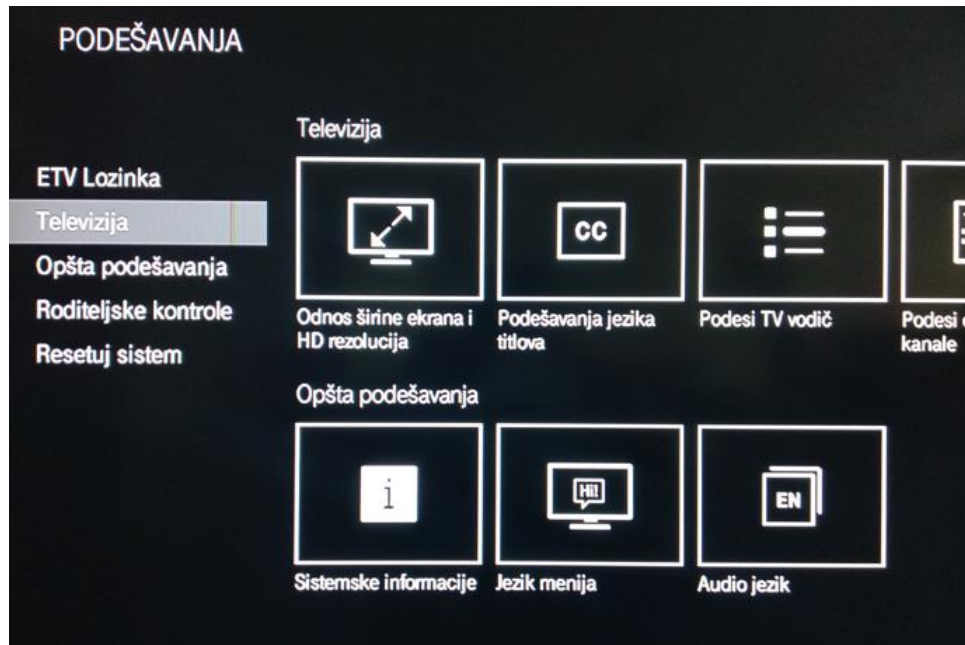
PODEŠAVANJA

ETV Lozinka
Televizija
Opšta podešavanja
Roditeljske kontrole
Resetuj sistem

Televizija

Odnos širine ekrana i HD rezolucija

CC
Podešavanja jezika titlova

Podesi TV vodič

Podesi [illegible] kanale

Opšta podešavanja

i
Sistemske informacije

Hi!
Jezik menija

EN
Audio jezik